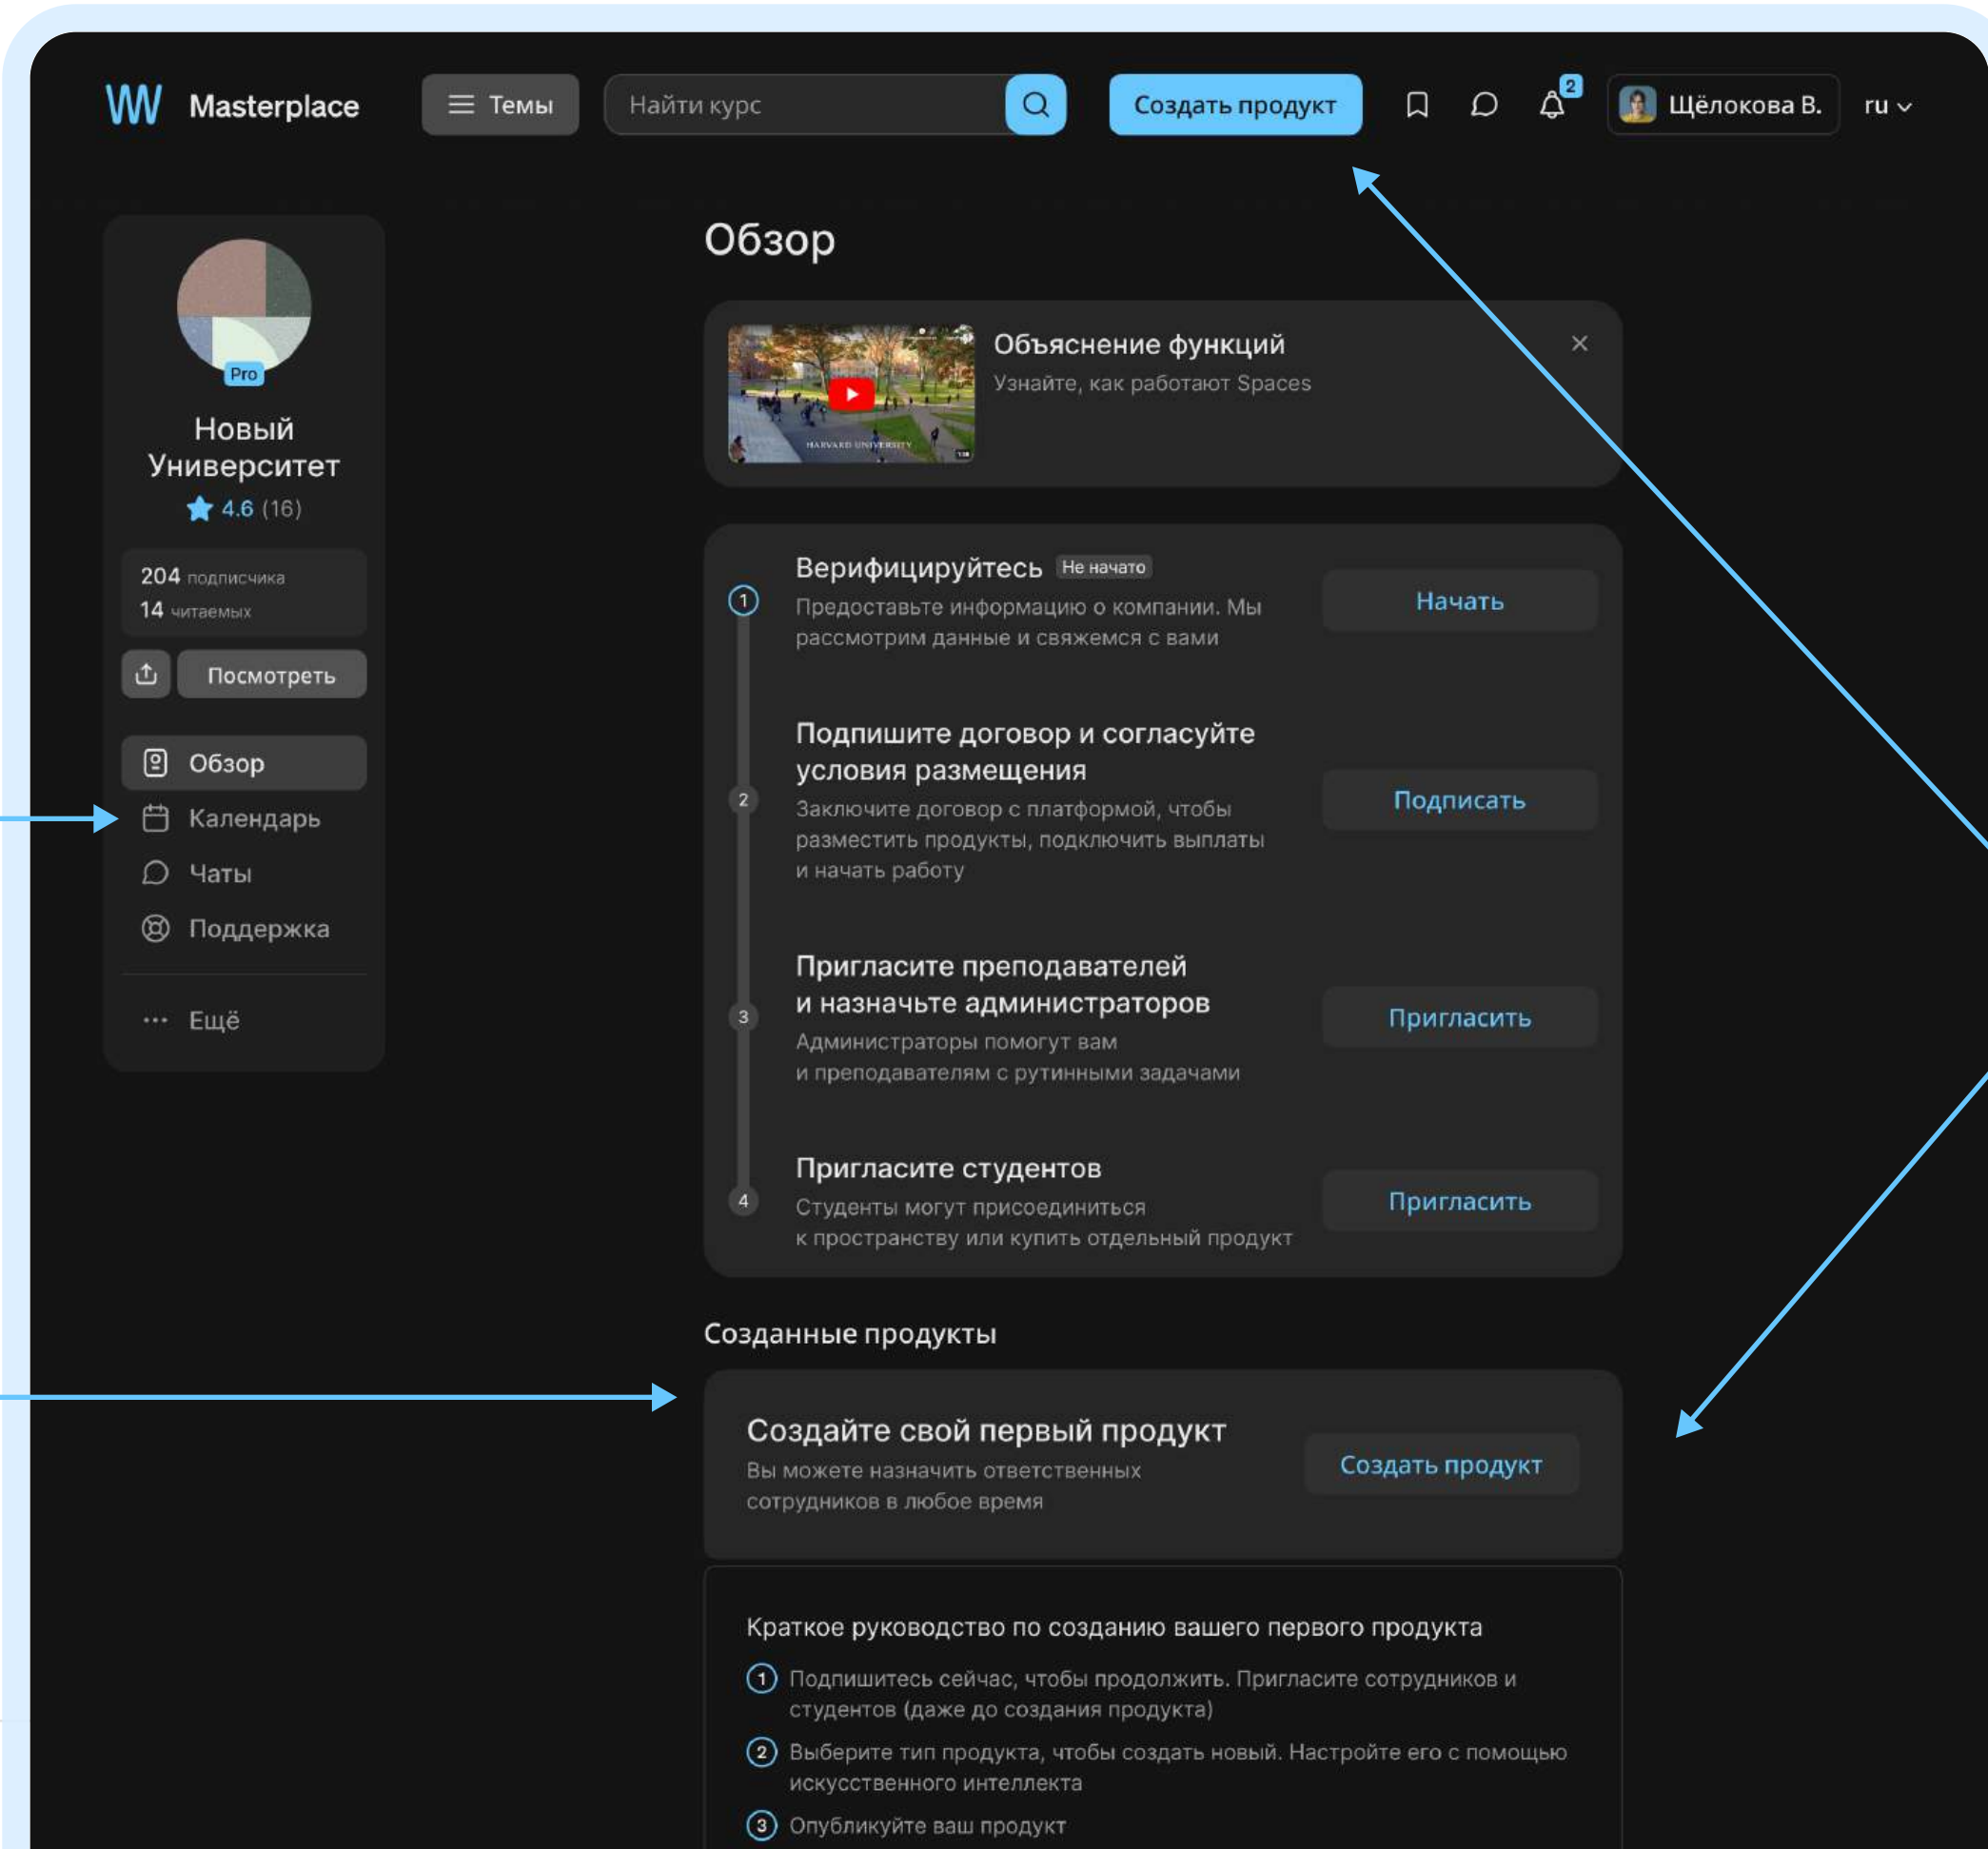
Masterplace

Темы

Найти курс

Создать продукт

2

Щёлокова В.

ru

Pro

Новый Университет

4.6 (16)

204 подписчика
14 читаемых

Посмотреть

Обзор

Календарь

Чаты

Поддержка

Ещё

Обзор

Объяснение функций
Узнайте, как работают Spaces

HARVARD UNIVERSITY

1
Верифицируйтесь Не начато
Предоставьте информацию о компании. Мы рассмотрим данные и свяжемся с вами
Начать

2
Подпишите договор и согласуйте условия размещения
Заключите договор с платформой, чтобы разместить продукты, подключить выплаты и начать работу
Подписать

3
Пригласите преподавателей и назначьте администраторов
Администраторы помогут вам и преподавателям с рутинными задачами
Пригласить

4
Пригласите студентов
Студенты могут присоединиться к пространству или купить отдельный продукт
Пригласить

Созданные продукты

Создайте свой первый продукт
Вы можете назначить ответственных сотрудников в любое время
Создать продукт

Краткое руководство по созданию вашего первого продукта

1 Подпишитесь сейчас, чтобы продолжить. Пригласите сотрудников и студентов (даже до создания продукта)

2 Выберите тип продукта, чтобы создать новый. Настройте его с помощью искусственного интеллекта

3 Опубликуйте ваш продукт